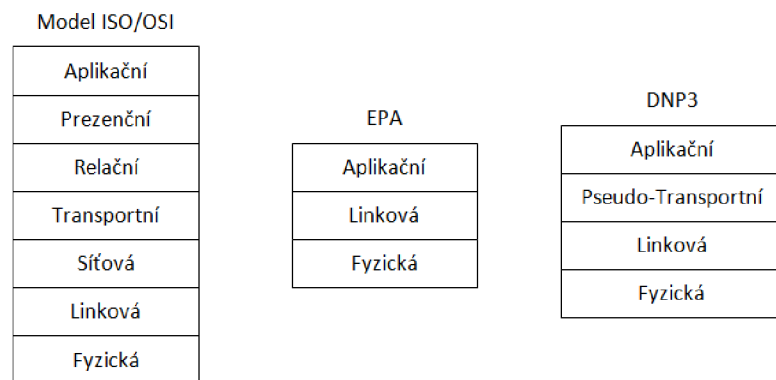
Model ISO/OSI

| Aplikační |
|---|
| Prezenční |
| Relační |
| Transportní |
| Síťová |
| Linková |
| Fyzická |

EPA

| Aplikační |
|---|
| Linková |
| Fyzická |

DNP3

| Aplikační |
|---|
| Pseudo-Transportní |
| Linková |
| Fyzická |